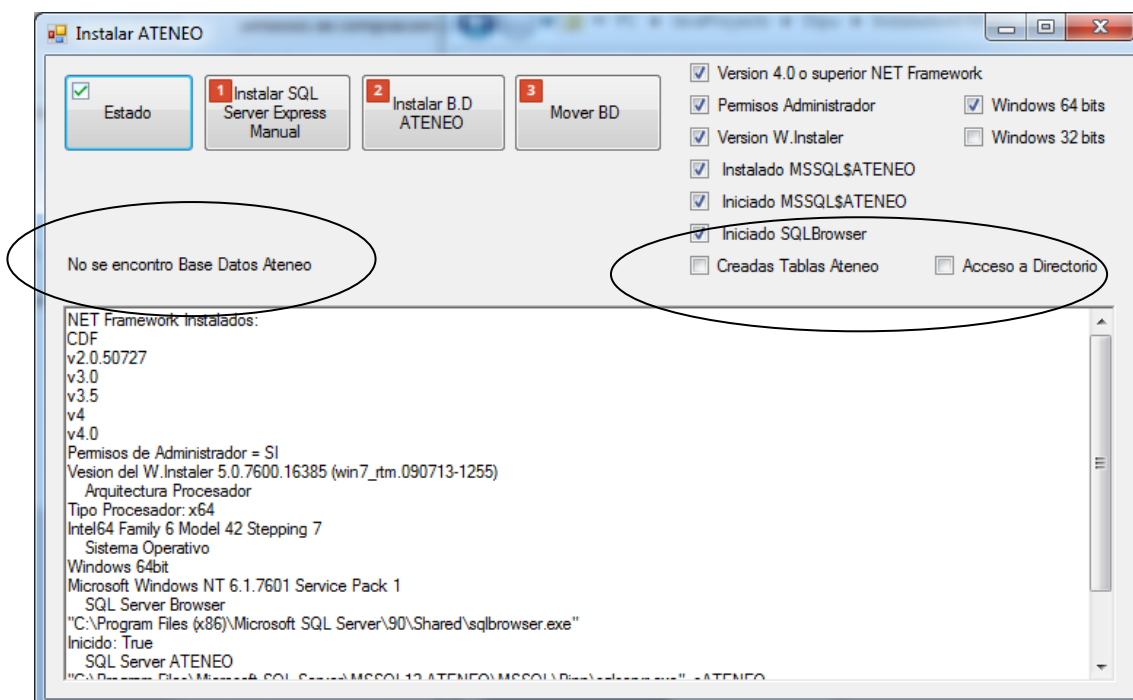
Instalar ATENEO

Estado

1 Instalar SQL Server Express Manual

2 Instalar B.D ATENEO

3 Mover BD

Version 4.0 o superior NET Framework
Permisos Administrador
Windows 64 bits
Version W.Instaler
Windows 32 bits
Instalado MSSQL$ATENEO
Iniciado MSSQL$ATENEO
Iniciado SQLBrowser
Creadas Tablas Ateneo
Acceso a Directorio

No se encontro Base Datos Ateneo

NET Framework Instalados:
CDF
v2.0.50727
v3.0
v3.5
v4
v4.0
Permisos de Administrador = SI
Vesion del W.Instaler 5.0.7600.16385 (win7_rtm.090713-1255)
Arquitectura Procesador
Tipo Procesador: x64
Intel64 Family 6 Model 42 Stepping 7
Sistema Operativo
Windows 64bit
Microsoft Windows NT 6.1.7601 Service Pack 1
SQL Server Browser
"C:\Program Files (x86)\Microsoft SQL Server\90\Shared\sqlbrowser.exe"
Inicido: True
SQL Server ATENEO
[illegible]